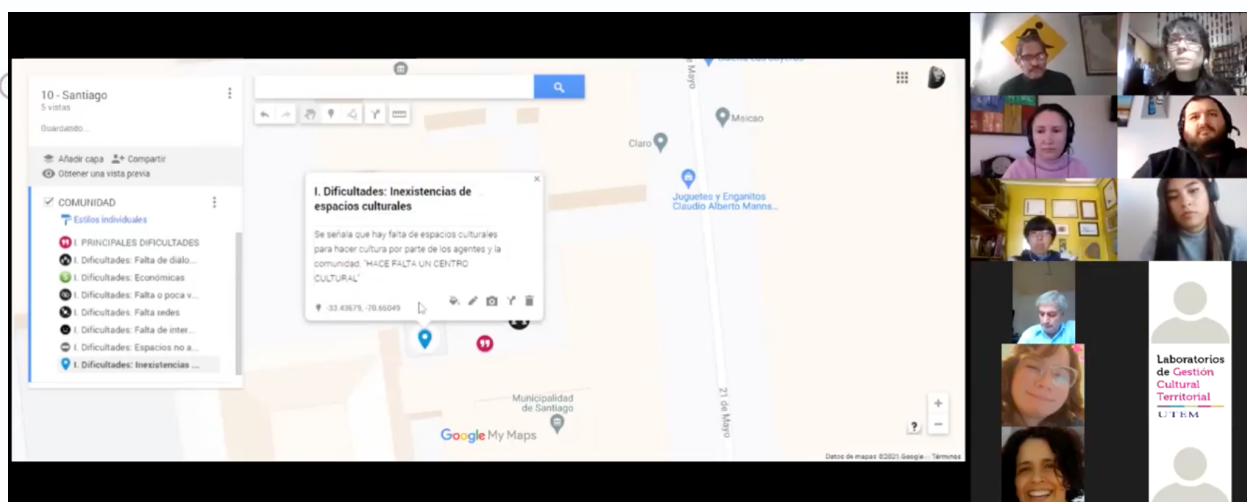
10 - Santiago
5 vistas

Guardado...

Añadir capa
Compartir
Obtener una vista previa

COMUNIDAD
Estilos individuales

I. PRINCIPALES DIFICULTADES
I. Dificultades: Falta de diálo...
I. Dificultades: Económicas
I. Dificultades: Falta o poca v...
I. Dificultades: Falta sedes
I. Dificultades: Falta de inter...
I. Dificultades: Espacios no a...
I. Dificultades: Inexistencias ...

I. Dificultades: Inexistencias de espacios culturales

Se señala que hay falta de espacios culturales para hacer cultura por parte de los agentes y la comunidad. "HACE FALTA UN CENTRO CULTURAL"

-33.43679, -70.65049

Claro
Msicao
Juguetes y Enganitos Claudio Alberto Manns...
Mayo
Municipalidad de Santiago
21 de Mayo
Google My Maps
Datos de mapas ©2021 Google Términos

Laboratorios de Gestión Cultural Territorial
UTEM